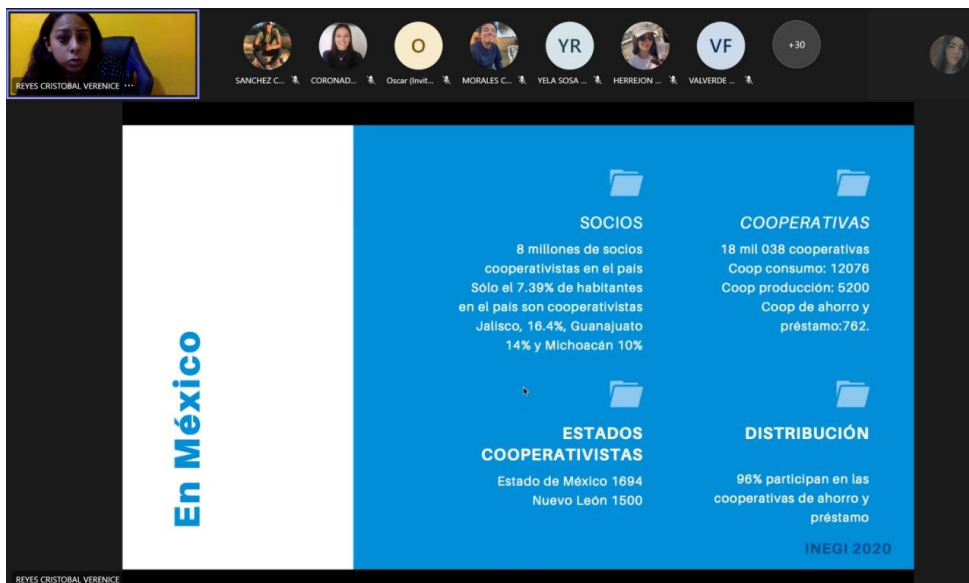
REYES CRISTOBAL VERENICE ···

SANCHEZ C... CORONAD... O Oscar (Invit... MORALES C... YR YELA SOSA ... HERREJON ... VF VALVERDE ... +30

En México

SOCIOS

8 millones de socios cooperativistas en el país Sólo el 7.39% de habitantes en el país son cooperativistas Jalisco, 16.4%, Guanajuato 14% y Michoacán 10%

COOPERATIVAS

18 mil 038 cooperativas
Coop consumo: 12076
Coop producción: 5200
Coop de ahorro y préstamo:762.

ESTADOS COOPERATIVISTAS

Estado de México 1694
Nuevo León 1500

DISTRIBUCIÓN

96% participan en las cooperativas de ahorro y préstamo

INEGI 2020

REYES CRISTOBAL VERENICE